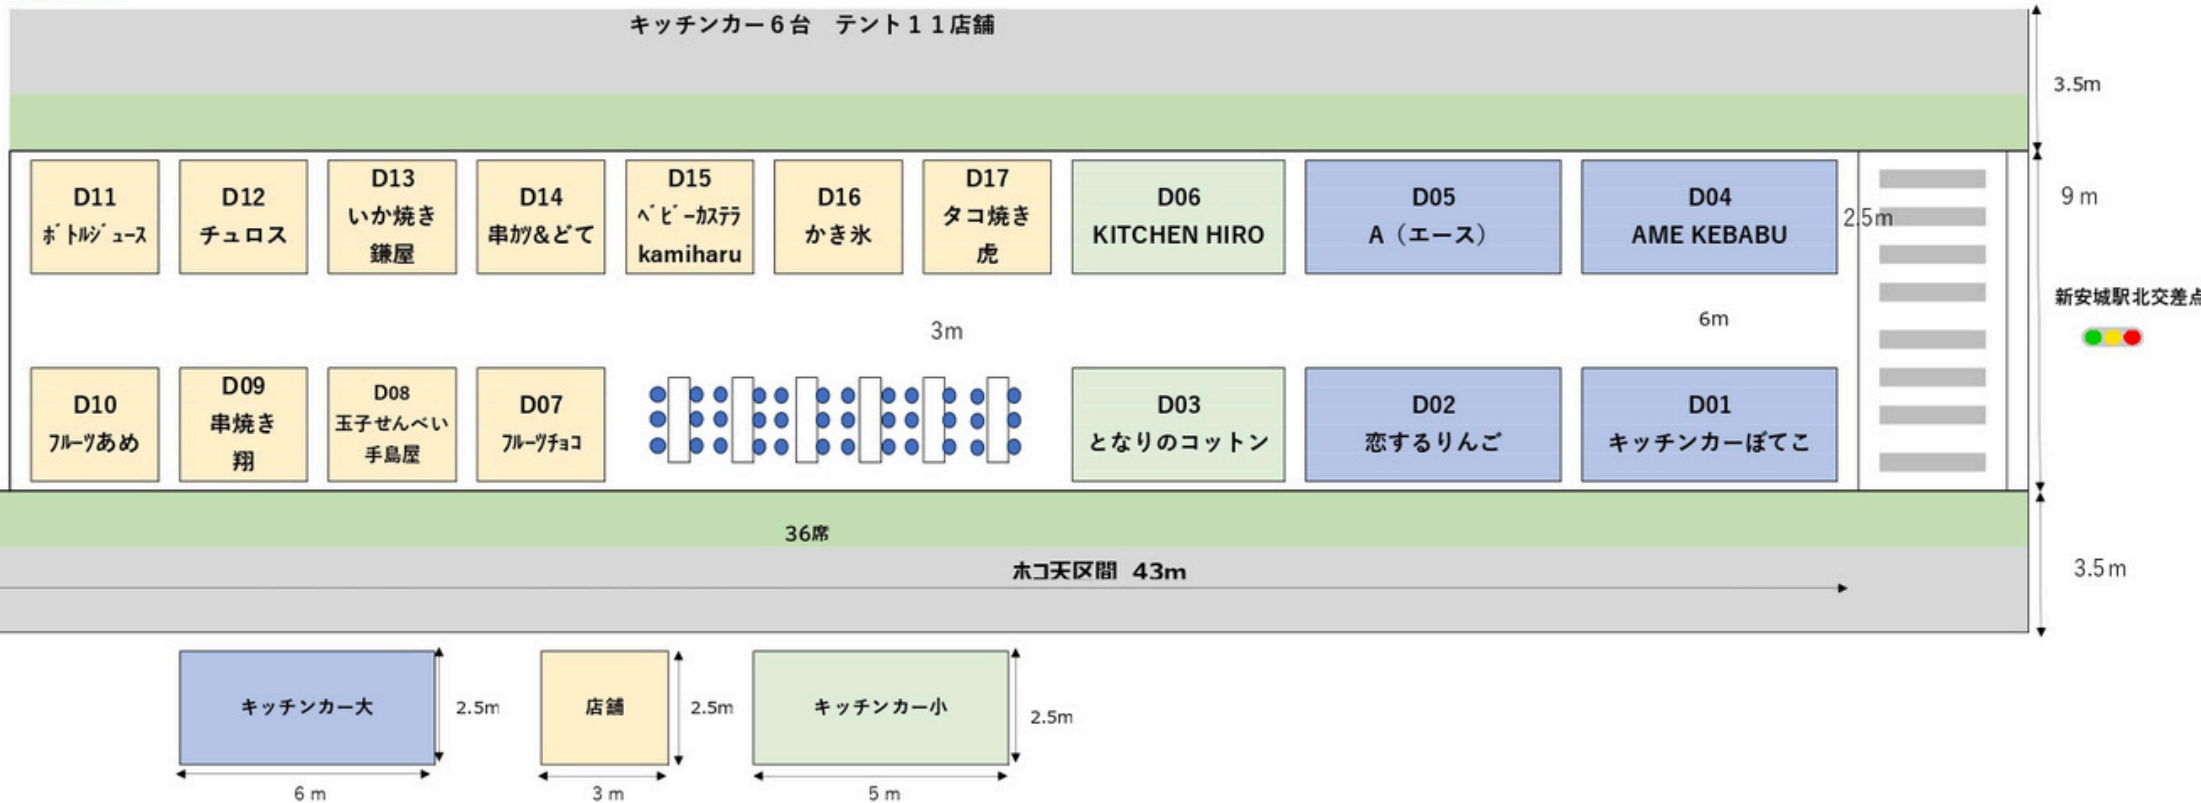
キッチンカー６台　テント１１店舗

3.5m

D11
ﾎﾞﾄﾙｼﾞｭｰｽ

D12
チュロス

D13
いか焼き
鎌屋

D14
串ｶﾂ&どて

D15
ﾍﾞﾋﾞｰｶｽﾃﾗ
kamiharu

D16
かき氷

D17
タコ焼き
虎

D06
KITCHEN HIRO

D05
A（エース）

D04
AME KEBABU

2.5m

9 m

新安城駅北交差点

3m

6m

D10
ﾌﾙｰﾂあめ

D09
串焼き
翔

D08
玉子せんべい
手島屋

D07
ﾌﾙｰﾂﾁｮｺ

D03
となりのコットン

D02
恋するりんご

D01
キッチンカーぽてこ

36席

ホコ天区間　43m

3.5 m

キッチンカー大
2.5m
6 m

店舗
2.5m
3 m

キッチンカー小
2.5m
5 m